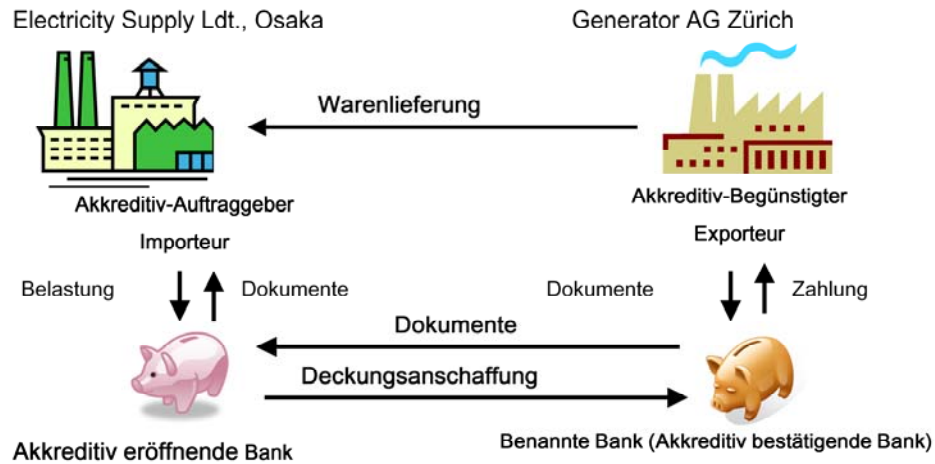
Electricity Supply Ldt., Osaka

Generator AG Zürich

Warenlieferung

Akkreditiv-Auftraggeber

Importeur

Akkreditiv-Begünstigter

Exporteur

Belastung

Dokumente

Dokumente

Zahlung

Dokumente

Deckungsanschaffung

Akkreditiv eröffnende Bank

Benannte Bank (Akkreditiv bestätigende Bank)